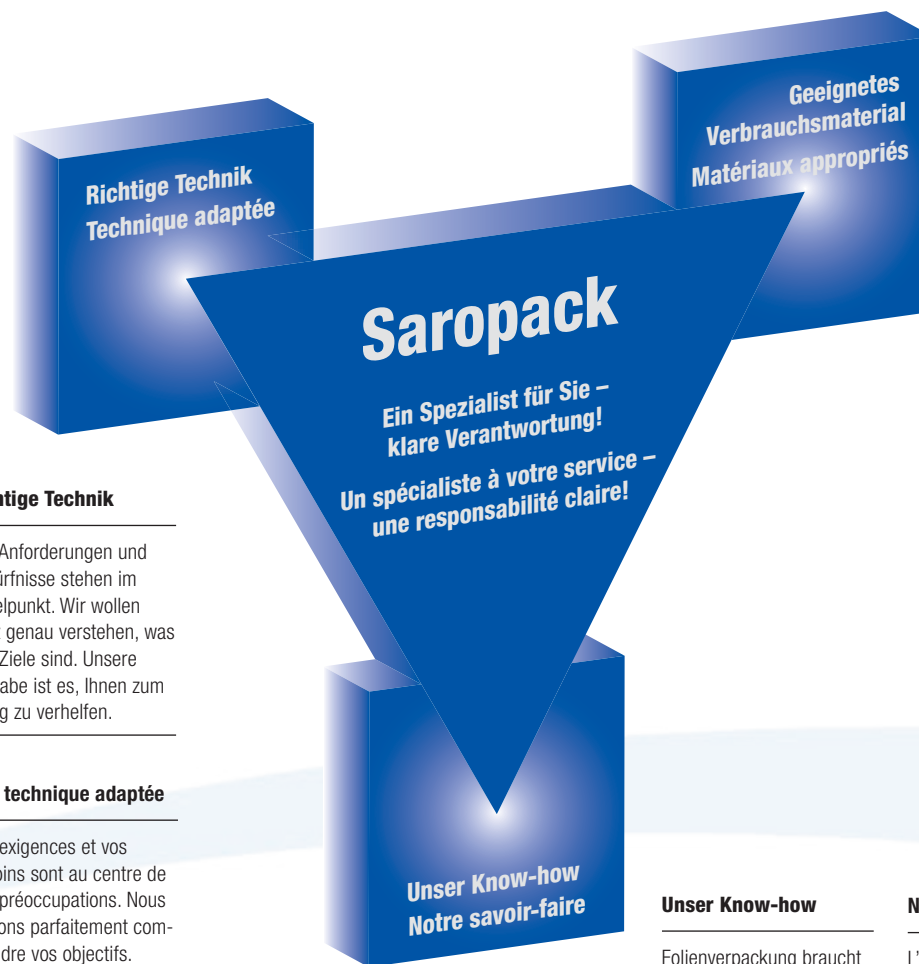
Richtige Technik
Technique adaptée

Geeignetes
Verbrauchsmaterial
Matériaux appropriés

Saropack

Ein Spezialist für Sie – klare Verantwortung!

Un spécialiste à votre service – une responsabilité claire!

Unser Know-how
Notre savoir-faire

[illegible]tige Technik

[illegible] Anforderungen und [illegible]ürfnisse stehen im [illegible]elpunkt. Wir wollen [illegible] genau verstehen, was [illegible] Ziele sind. Unsere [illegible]abe ist es, Ihnen zum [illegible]g zu verhelfen.

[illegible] technique adaptée

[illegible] exigences et vos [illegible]oins sont au centre de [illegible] préoccupations. Nous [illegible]ons parfaitement comprendre vos objectifs.

Unser Know-how

Folienverpackung braucht

N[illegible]

L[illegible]